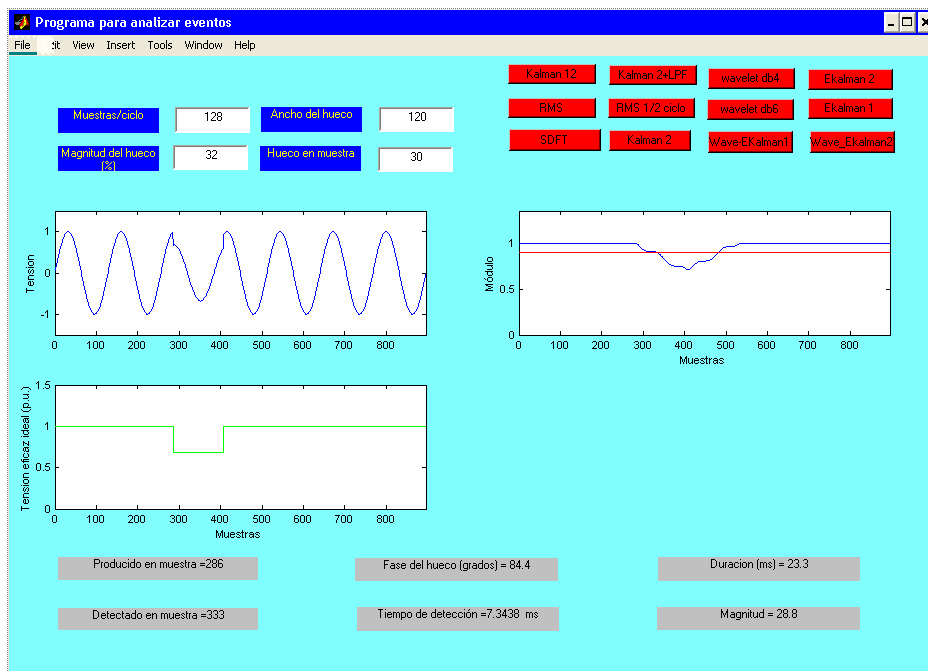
Programa para analizar eventos

File dit View Insert Tools Window Help

Kalman 12 Kalman 2+LPF wavelet db4 Ekalman 2

RMS RMS 1/2 ciclo wavelet db6 Ekalman 1

SDFT Kalman 2 Wave+EKalman1 Wave_Ekalman2

Muestras/ciclo 128 Ancho del hueco 120

Magnitud del hueco [%] 32 Hueco en muestra 30

Tension

1
0
-1
0 100 200 300 400 500 600 700 800

Módulo

1
0.5
0
0 100 200 300 400 500 600 700 800
Muestras

Tension eficaz ideal (p.u.)

1.5
1
0.5
0
0 100 200 300 400 500 600 700 800
Muestras

Producido en muestra =286

Fase del hueco (grados) = 84.4

Duracion (ms) = 23.3

Detectado en muestra =333

Tiempo de detección =7.3438 ms

Magnitud = 28.8